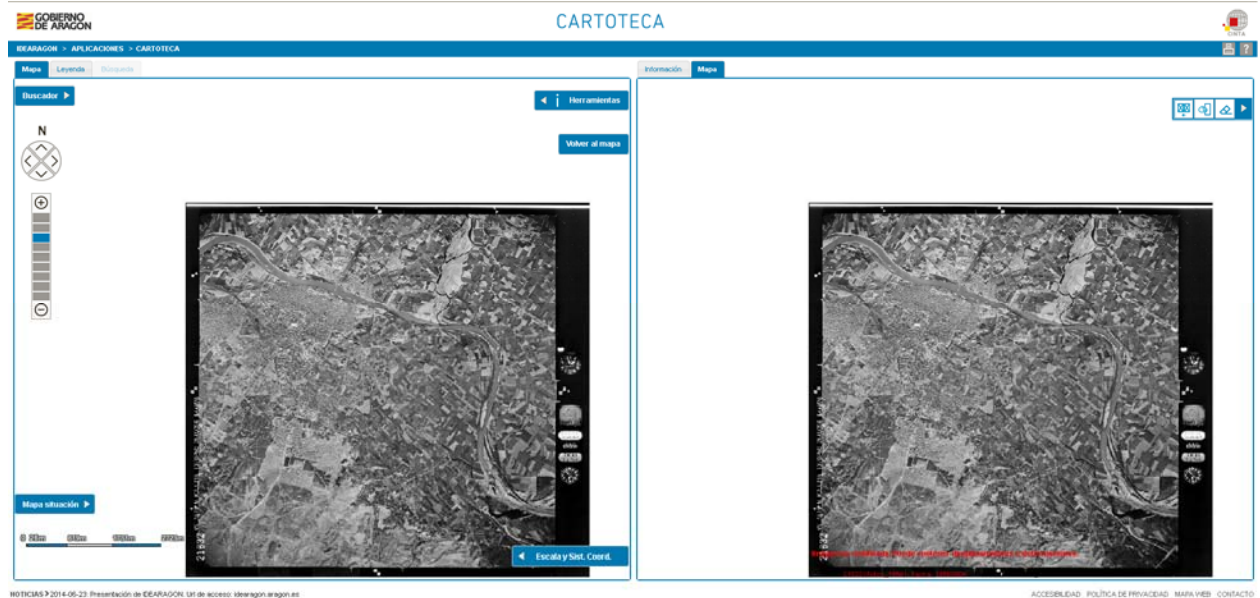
GOBIERNO DE ARAGON

CARTOTECA

CINTA

IDEARAGON > APLICACIONES > CARTOTECA

Mapa Leyenda Búsqueda

Buscador

N

Herramientas

Volver al mapa

Mapa situación

0 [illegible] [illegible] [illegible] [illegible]

Escala y Sist. Coord.

Información Mapa

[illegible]

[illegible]

NOTICIAS > 2014-06-23: Presentación de IDEARAGON. Url de acceso: idearagon.aragon.es

ACCESIBILIDAD POLÍTICA DE PRIVACIDAD MAPA WEB CONTACTO